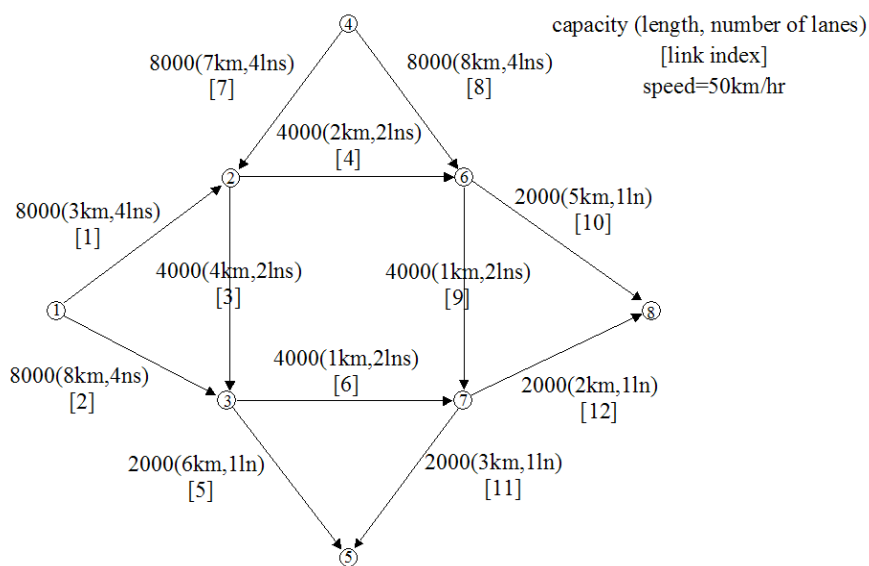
capacity (length, number of lanes)
[link index]
speed=50km/hr

4

8000(7km,4lns)
[7]

8000(8km,4lns)
[8]

4000(2km,2lns)
[4]

2

6

8000(3km,4lns)
[1]

2000(5km,1ln)
[10]

4000(4km,2lns)
[3]

4000(1km,2lns)
[9]

1

8

4000(1km,2lns)
[6]

8000(8km,4ns)
[2]

3

7

2000(2km,1ln)
[12]

2000(6km,1ln)
[5]

2000(3km,1ln)
[11]

5